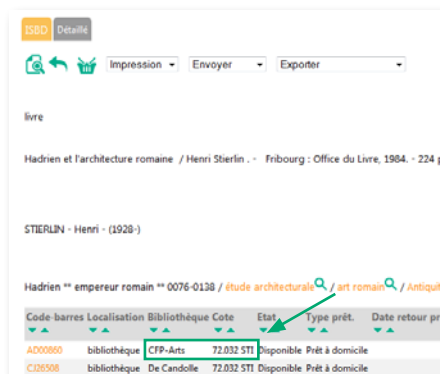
ISBD Détaillé

Impression Envoyer Exporter

livre

Hadrien et l'architecture romaine / Henri Stierlin. - Fribourg : Office du Livre, 1984. - 224 p

STIERLIN - Henri - (1928-)

Hadrien ** empereur romain ** 0076-0138 / étude architecturale / art romain / Antiqu

| Code-barres | Localisation | Bibliothèque | Cote | Etat | Type prêt. | Date retour pr |
|---|---|---|---|---|---|---|
| AD00860 | bibliothèque | CFP-Arts | 72.032 STI | Disponible | Prêt à domicile | |
| CJ26508 | bibliothèque | De Candolle | 72.032 STI | Disponible | Prêt à domicile | |